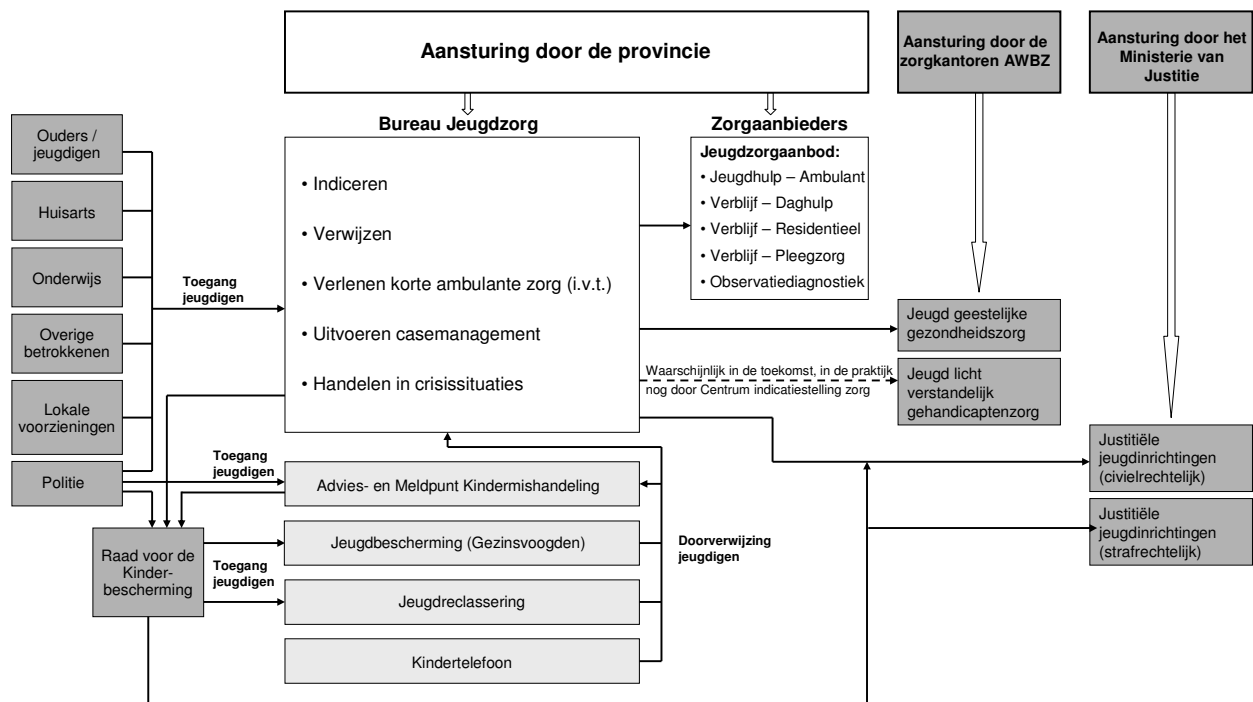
Aansturing door de provincie

Aansturing door de zorgkantoren AWBZ

Aansturing door het Ministerie van Justitie

Ouders / jeugdigen

Huisarts

Onderwijs

Overige betrokkenen

Lokale voorzieningen

Politie

Toegang jeugdigen

Bureau Jeugdzorg

• Indiceren

• Verwijzen

• Verlenen korte ambulante zorg (i.v.t.)

• Uitvoeren casemanagement

• Handelen in crisissituaties

Zorgaanbieders

Jeugdzorgaanbod:
• Jeugdhulp – Ambulant
• Verblijf – Daghulp
• Verblijf – Residentieel
• Verblijf – Pleegzorg
• Observatiediagnostiek

Jeugd geestelijke gezondheidszorg

Waarschijnlijk in de toekomst, in de praktijk nog door Centrum indicatiestelling zorg

Jeugd licht verstandelijk gehandicaptenzorg

Justitiële jeugdinrichtingen (civielrechtelijk)

Justitiële jeugdinrichtingen (strafrechtelijk)

Toegang jeugdigen

Advies- en Meldpunt Kindermishandeling

Raad voor de Kinderbescherming

Toegang jeugdigen

Jeugdbescherming (Gezinsvoogden)

Doorverwijzing jeugdigen

Jeugdreclassering

Kindertelefoon